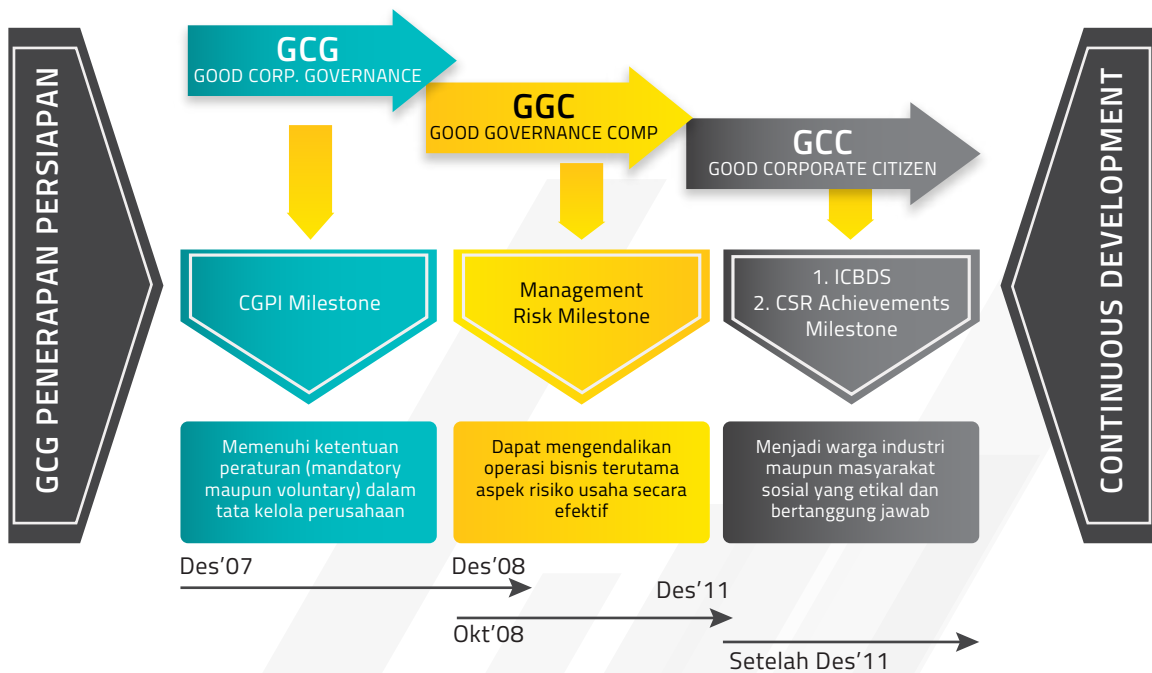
GCG PENERAPAN PERSIAPAN

GCG
GOOD CORP. GOVERNANCE

GGC
GOOD GOVERNANCE COMP

GCC
GOOD CORPORATE CITIZEN

CGPI Milestone

Management Risk Milestone

1. ICBDS
2. CSR Achievements Milestone

Memenuhi ketentuan peraturan (mandatory maupun voluntary) dalam tata kelola perusahaan

Dapat mengendalikan operasi bisnis terutama aspek risiko usaha secara efektif

Menjadi warga industri maupun masyarakat sosial yang etikal dan bertanggung jawab

Des’07

Des’08

Des’11

Okt’08

Setelah Des’11

CONTINUOUS DEVELOPMENT